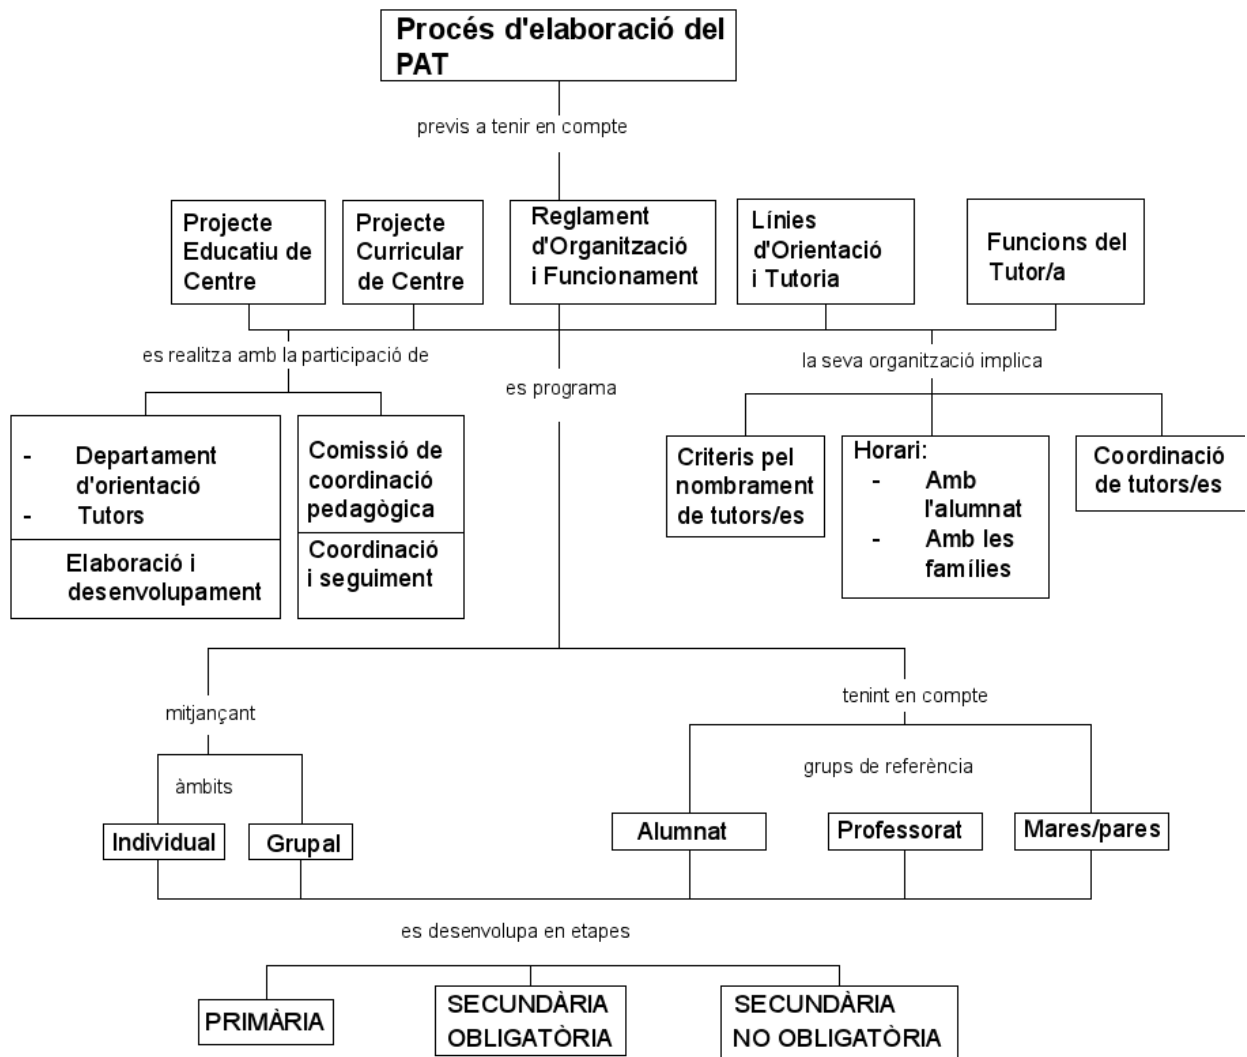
Procés d'elaboració del PAT

previs a tenir en compte

Projecte Educatiu de Centre

Projecte Curricular de Centre

Reglament d'Organització i Funcionament

Línies d'Orientació i Tutoria

Funcions del Tutor/a

es realitza amb la participació de

es programa

la seva organització implica

- Departament d'orientació
- Tutors

Elaboració i desenvolupament

Comissió de coordinació pedagògica

Coordinació i seguiment

Criteris pel nombrament de tutors/es

Horari:
- Amb l'alumnat
- Amb les famílies

Coordinació de tutors/es

mitjançant

àmbits

Individual

Grupal

tenint en compte

grups de referència

Alumnat

Professorat

Mares/pares

es desenvolupa en etapes

PRIMÀRIA

SECUNDÀRIA OBLIGATÒRIA

SECUNDÀRIA NO OBLIGATÒRIA